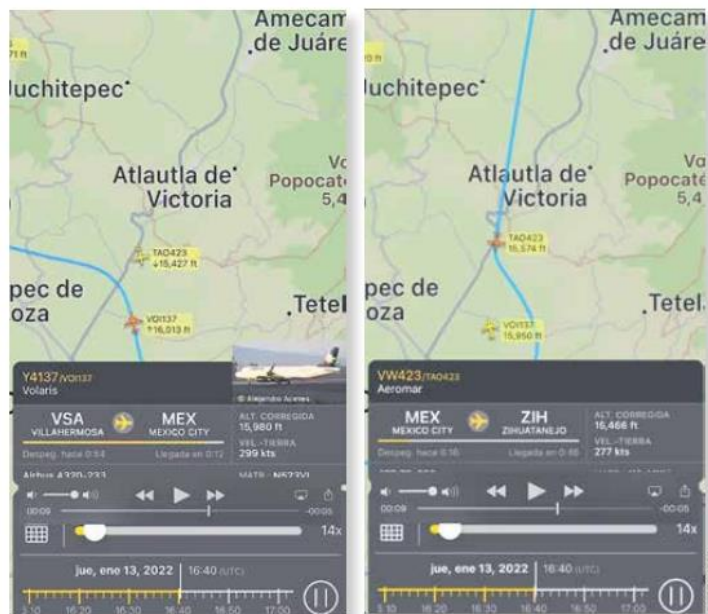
Amecam
de Juáre
Juchitepec
Atlautla de Victoria
Vo
Popocate
5,4
TAO423
↓15,427 ft
pec de
oza
VOI137
↑16,013 ft
Tetel
Y4137/VOI137
Volaris
© Alejandro Aceves
VSA
VILLAHERMOSA
MEX
MEXICO CITY
ALT. CORREGIDA
15,980 ft
VEL.-TIERRA
299 kts
Despeg. hace 0:54
Llegada en 0:12
Airbus A320-233
MATR.: N523VL
00:09
-00:05
14x
jue, ene 13, 2022
16:40 (UTC)
16:10
16:20
16:30
16:40
16:50
17:00

Amecam
de Juáre
Juchitepec
Atlautla de Victoria
Vo
Popocate
5,4
TAO423
15,574 ft
pec de
oza
VOI137
15,950 ft
Tetel
VW423/TAO423
Aeromar
MEX
MEXICO CITY
ZIH
ZIHUATANEJO
ALT. CORREGIDA
15,466 ft
VEL.-TIERRA
277 kts
Despeg. hace 0:16
Llegada en 0:48
00:09
-00:05
14x
jue, ene 13, 2022
16:40 (UTC)
16:10
16:20
16:30
16:40
16:50
17:00